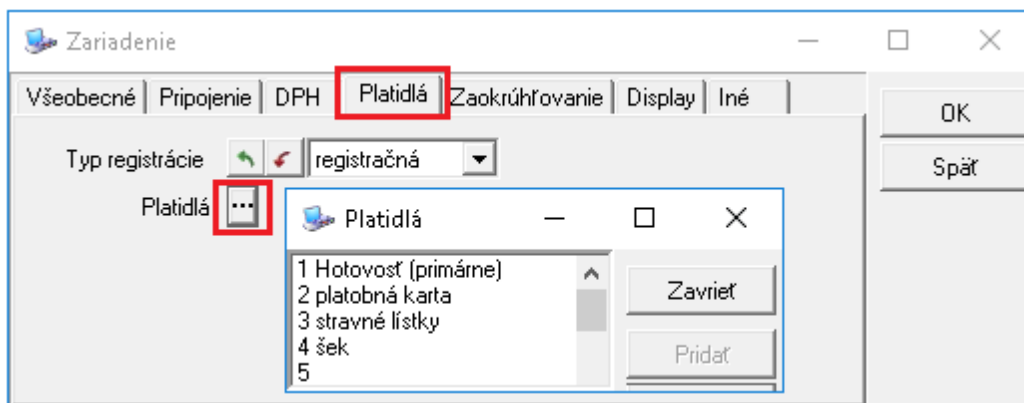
Zariadenie

Všeobecné | Pripojenie | DPH | Platidlá | Zaokrúhľovanie | Display | Iné

OK

Späť

Typ registrácie registračná

Platidlá ...

Platidlá

1 Hotovosť (primárne)
2 platobná karta
3 stravné lístky
4 šek
5

Zavrieť

Pridať